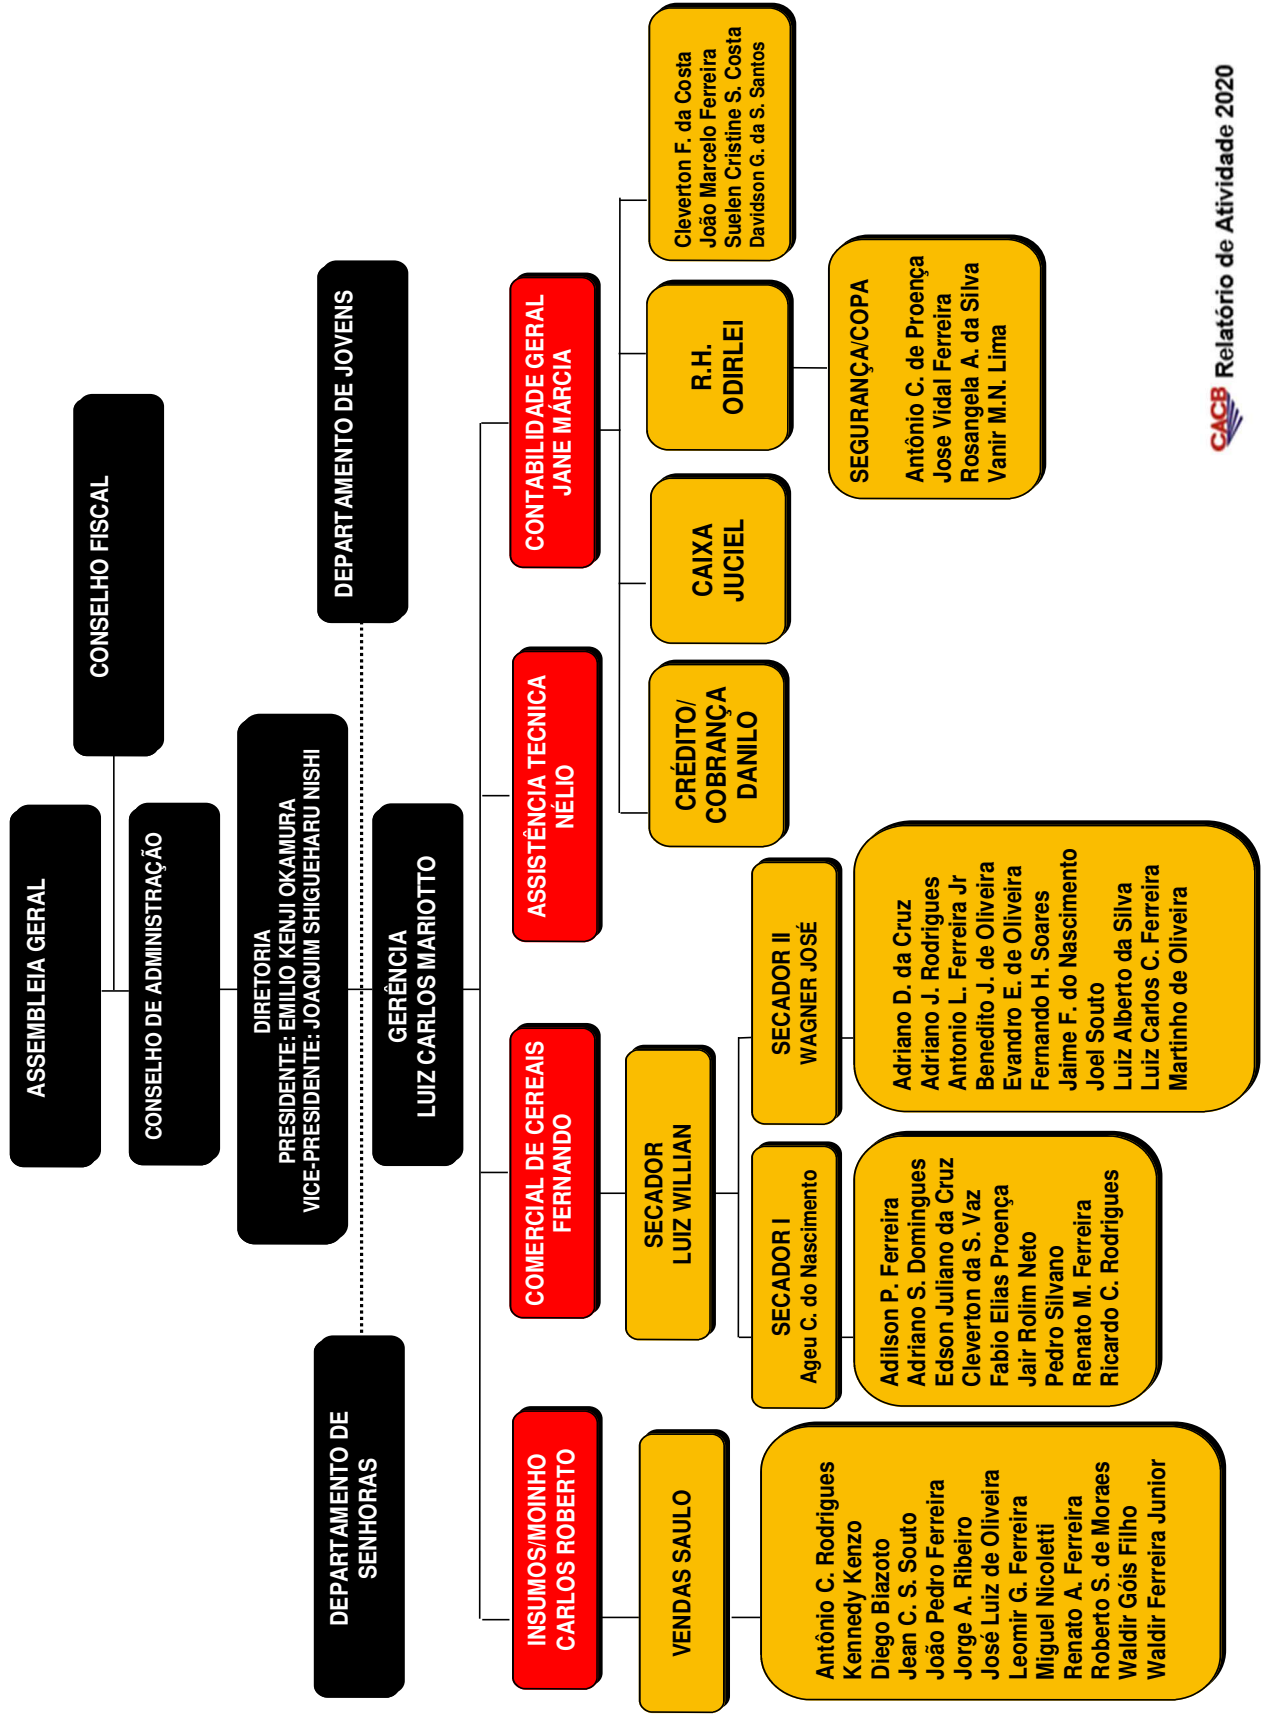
ASSEMBLEIA GERAL

CONSELHO FISCAL

CONSELHO DE ADMINISTRAÇÃO

DIRETORIA
PRESIDENTE: EMILIO KENJI OKAMURA
VICE-PRESIDENTE: JOAQUIM SHIGUEHARU NISHI

DEPARTAMENTO DE JOVENS

DEPARTAMENTO DE SENHORAS

GERÊNCIA
LUIZ CARLOS MARIOTTO

INSUMOS/MOINHO
CARLOS ROBERTO

VENDAS SAULO

Antônio C. Rodrigues
Kennedy Kenzo
Diego Biazoto
Jean C. S. Souto
João Pedro Ferreira
Jorge A. Ribeiro
José Luiz de Oliveira
Leomir G. Ferreira
Miguel Nicoletti
Renato A. Ferreira
Roberto S. de Moraes
Waldir Góis Filho
Waldir Ferreira Junior

COMERCIAL DE CEREAIS
FERNANDO

SECADOR
LUIZ WILLIAN

SECADOR I
Ageu C. do Nascimento

Adilson P. Ferreira
Adriano S. Domingues
Edson Juliano da Cruz
Cleverton da S. Vaz
Fabio Elias Proença
Jair Rolim Neto
Pedro Silvano
Renato M. Ferreira
Ricardo C. Rodrigues

SECADOR II
WAGNER JOSÉ

Adriano D. da Cruz
Adriano J. Rodrigues
Antonio L. Ferreira Jr
Benedito J. de Oliveira
Evandro E. de Oliveira
Fernando H. Soares
Jaime F. do Nascimento
Joel Souto
Luiz Alberto da Silva
Luiz Carlos C. Ferreira
Martinho de Oliveira

ASSISTÊNCIA TECNICA
NÉLIO

CONTABILIDADE GERAL
JANE MÁRCIA

CRÉDITO/
COBRANÇA
DANILO

CAIXA
JUCIEL

R.H.
ODIRLEI

Cleverton F. da Costa
João Marcelo Ferreira
Suelen Cristine S. Costa
Davidson G. da S. Santos

SEGURANÇA/COPA
Antônio C. de Proença
Jose Vidal Ferreira
Rosangela A. da Silva
Vanir M.N. Lima

CACB Relatório de Atividade 2020